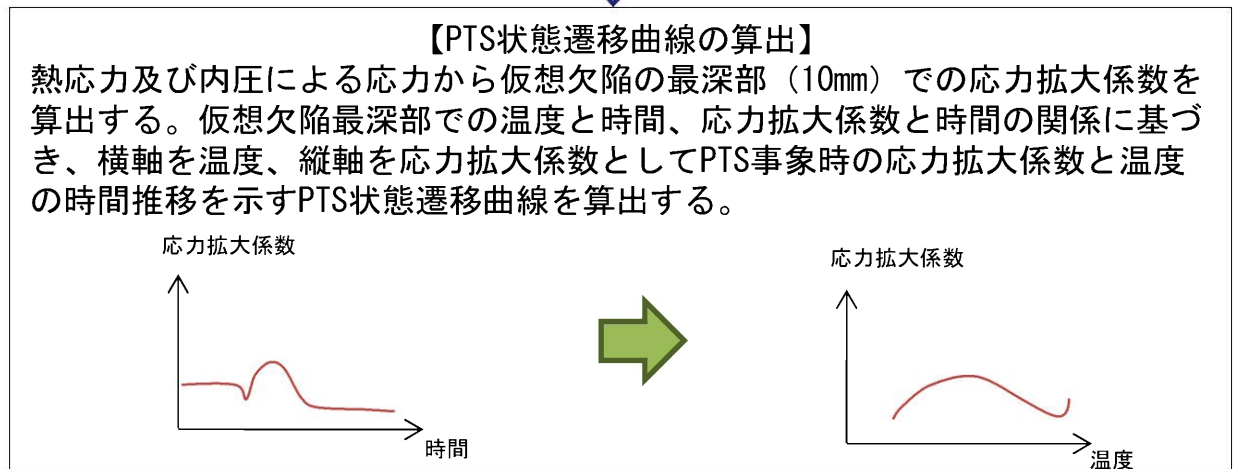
【PTS状態遷移曲線の算出】

熱応力及び内圧による応力から仮想欠陥の最深部（10㎜）での応力拡大係数を算出する。仮想欠陥最深部での温度と時間、応力拡大係数と時間の関係に基づき、横軸を温度、縦軸を応力拡大係数としてPTS事象時の応力拡大係数と温度の時間推移を示すPTS状態遷移曲線を算出する。

応力拡大係数

時間

応力拡大係数

温度